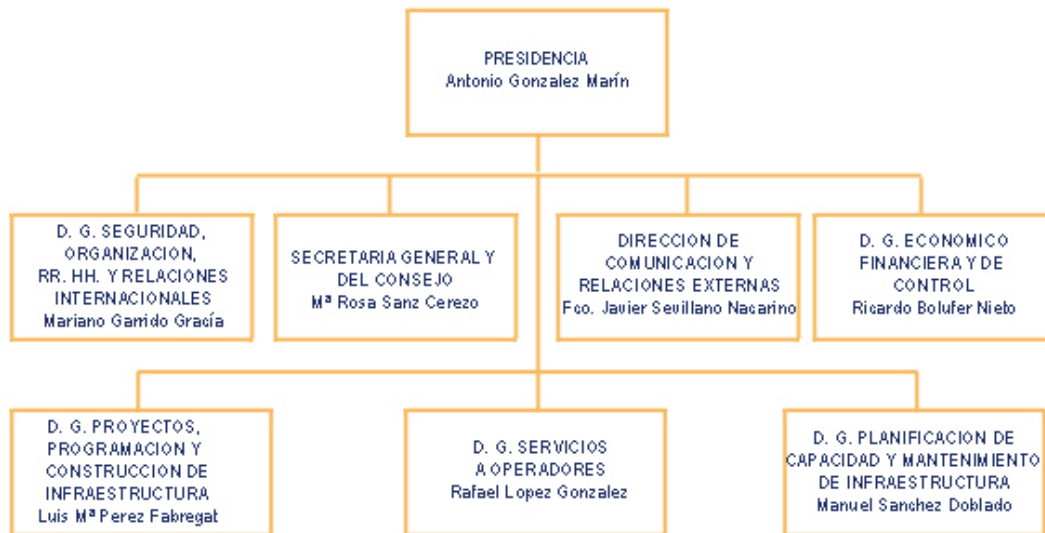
PRESIDENCIA
Antonio Gonzalez Marín

D. G. SEGURIDAD, ORGANIZACION, RR. HH. Y RELACIONES INTERNACIONALES
Mariano Garrido García

SECRETARIA GENERAL Y DEL CONSEJO
Mª Rosa Sanz Cerezo

DIRECCION DE COMUNICACION Y RELACIONES EXTERNAS
Fco. Javier Sevillano Nacarino

D. G. ECONOMICO FINANCIERA Y DE CONTROL
Ricardo Bolufer Nieto

D. G. PROYECTOS, PROGRAMACION Y CONSTRUCCION DE INFRAESTRUCTURA
Luis Mª Perez Fabregat

D. G. SERVICIOS A OPERADORES
Rafael Lopez Gonzalez

D. G. PLANIFICACION DE CAPACIDAD Y MANTENIMIENTO DE INFRAESTRUCTURA
Manuel Sanchez Doblado